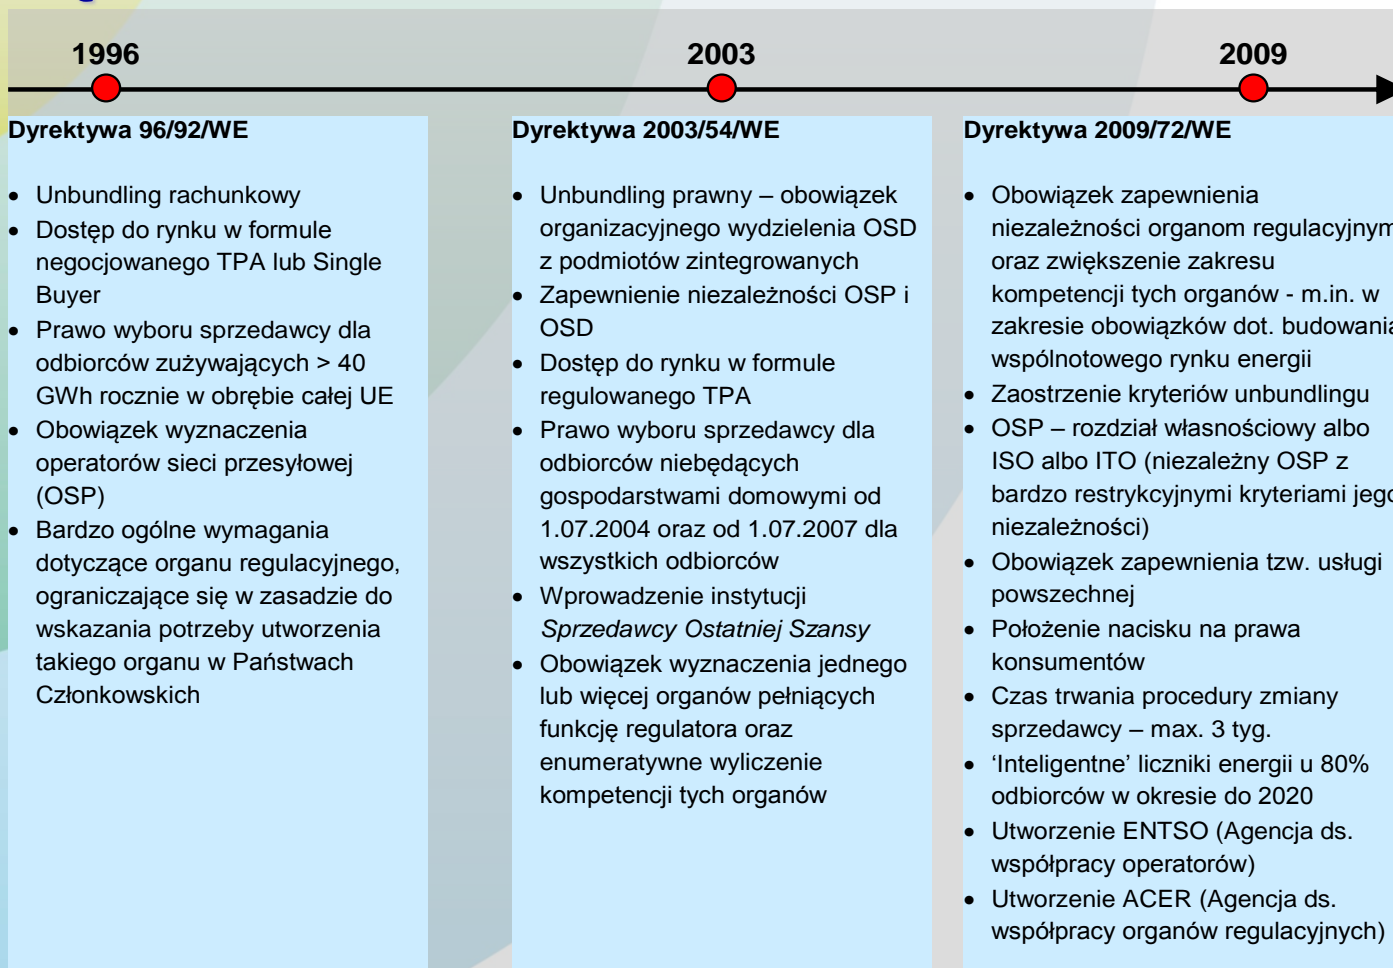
1996

2003

2009

Dyrektywa 96/92/WE

- Unbundling rachunkowy
- Dostęp do rynku w formule negocjowanego TPA lub Single Buyer
- Prawo wyboru sprzedawcy dla odbiorców zużywających > 40 GWh rocznie w obrębie całej UE
- Obowiązek wyznaczenia operatorów sieci przesyłowej (OSP)
- Bardzo ogólne wymagania dotyczące organu regulacyjnego, ograniczające się w zasadzie do wskazania potrzeby utworzenia takiego organu w Państwach Członkowskich

Dyrektywa 2003/54/WE

- Unbundling prawny – obowiązek organizacyjnego wydzielenia OSD z podmiotów zintegrowanych
- Zapewnienie niezależności OSP i OSD
- Dostęp do rynku w formule regulowanego TPA
- Prawo wyboru sprzedawcy dla odbiorców niebędących gospodarstwami domowymi od 1.07.2004 oraz od 1.07.2007 dla wszystkich odbiorców
- Wprowadzenie instytucji *Sprzedawcy Ostatniej Szansy*
- Obowiązek wyznaczenia jednego lub więcej organów pełniących funkcję regulatora oraz enumeratywne wyliczenie kompetencji tych organów

Dyrektywa 2009/72/WE

- Obowiązek zapewnienia niezależności organom regulacyjnym oraz zwiększenie zakresu kompetencji tych organów - m.in. w zakresie obowiązków dot. budowania wspólnotowego rynku energii
- Zaostrzenie kryteriów unbundlingu
- OSP – rozdział własnościowy albo ISO albo ITO (niezależny OSP z bardzo restrykcyjnymi kryteriami jego niezależności)
- Obowiązek zapewnienia tzw. usługi powszechnej
- Położenie nacisku na prawa konsumentów
- Czas trwania procedury zmiany sprzedawcy – max. 3 tyg.
- ‘Inteligentne’ liczniki energii u 80% odbiorców w okresie do 2020
- Utworzenie ENTSO (Agencja ds. współpracy operatorów)
- Utworzenie ACER (Agencja ds. współpracy organów regulacyjnych)